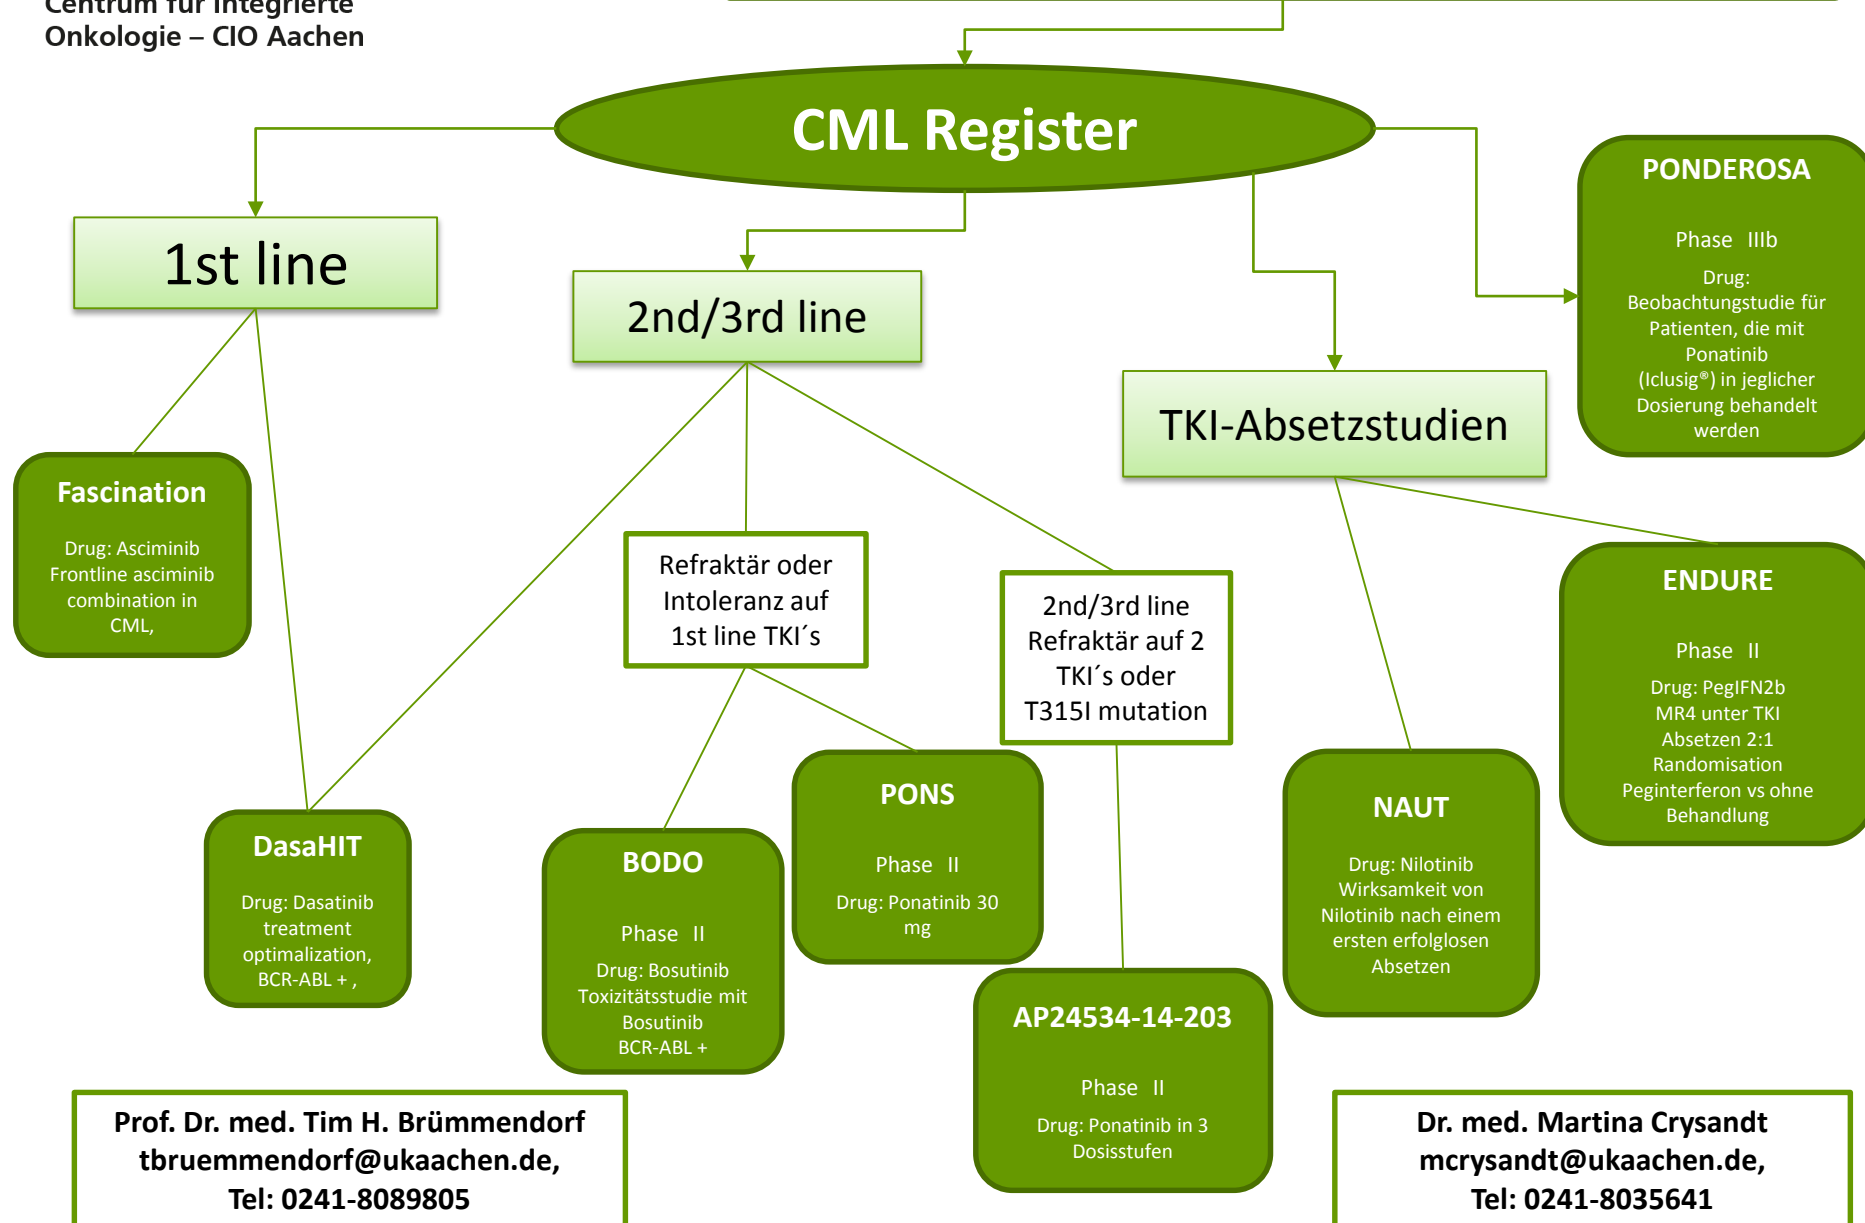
Centrum für Integrierte Onkologie – CIO Aachen

CML Register

1st line

2nd/3rd line

TKI-Absetzstudien

PONDEROSA

Phase IIIb

Drug: Beobachtungstudie für Patienten, die mit Ponatinib (Iclusig®) in jeglicher Dosierung behandelt werden

Fascination

Drug: Asciminib Frontline asciminib combination in CML,

Refraktär oder Intoleranz auf 1st line TKI´s

2nd/3rd line Refraktär auf 2 TKI´s oder T315I mutation

ENDURE

Phase II

Drug: PegIFN2b MR4 unter TKI Absetzen 2:1 Randomisation Peginterferon vs ohne Behandlung

PONS

Phase II

Drug: Ponatinib 30 mg

NAUT

Drug: Nilotinib Wirksamkeit von Nilotinib nach einem ersten erfolglosen Absetzen

DasaHIT

Drug: Dasatinib treatment optimalization, BCR-ABL + ,

BODO

Phase II

Drug: Bosutinib Toxizitätsstudie mit Bosutinib BCR-ABL +

AP24534-14-203

Phase II

Drug: Ponatinib in 3 Dosisstufen

Prof. Dr. med. Tim H. Brümmendorf
tbruemmendorf@ukaachen.de,
Tel: 0241-8089805

Dr. med. Martina Crysandt
mcrysandt@ukaachen.de,
Tel: 0241-8035641